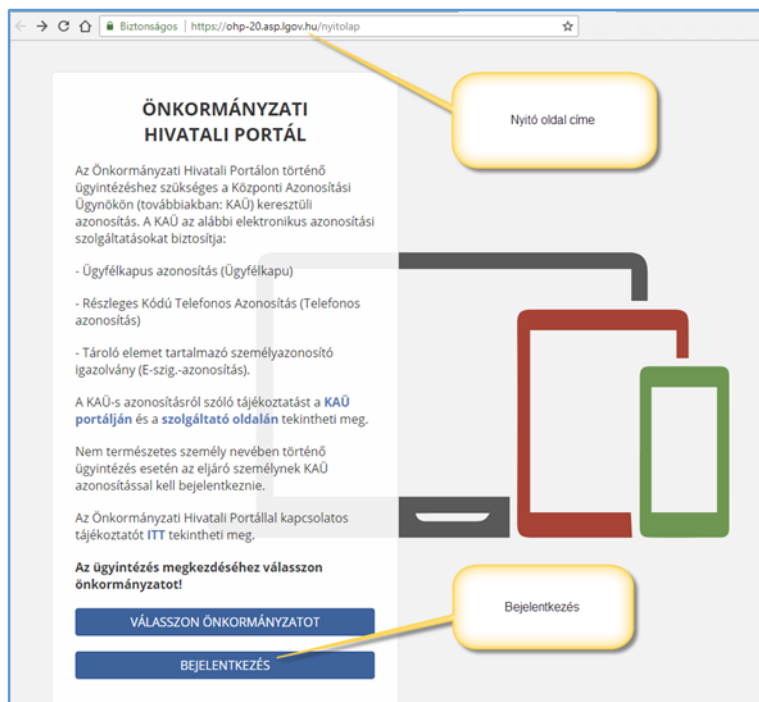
Biztonságos | https://ohp-20.asp.lgov.hu/nyitolap

ÖNKORMÁNYZATI HIVATALI PORTÁL

Az Önkormányzati Hivatali Portálon történő ügyintézéshez szükséges a Központi Azonosítási Ügynökön (továbbiakban: KAÜ) keresztüli azonosítás. A KAÜ az alábbi elektronikus azonosítási szolgáltatásokat biztosítja:

- Ügyfélkapus azonosítás (Ügyfélkapu)

- Részleges Kódú Telefonos Azonosítás (Telefonos azonosítás)

- Tároló elemet tartalmazó személyazonosító igazolvány (E-szig.-azonosítás).

A KAÜ-s azonosításról szóló tájékoztatást a KAÜ portálján és a szolgáltató oldalán tekintheti meg.

Nem természetes személy nevében történő ügyintézés esetén az eljáró személynek KAÜ azonosítással kell bejelentkeznie.

Az Önkormányzati Hivatali Portállal kapcsolatos tájékoztatót ITT tekintheti meg.

Az ügyintézés megkezdéséhez válasszon önkormányzatot!

VÁLASSZON ÖNKORMÁNYZATOT

BEJELENTKEZÉS

Nyitó oldal címe

Bejelentkezés